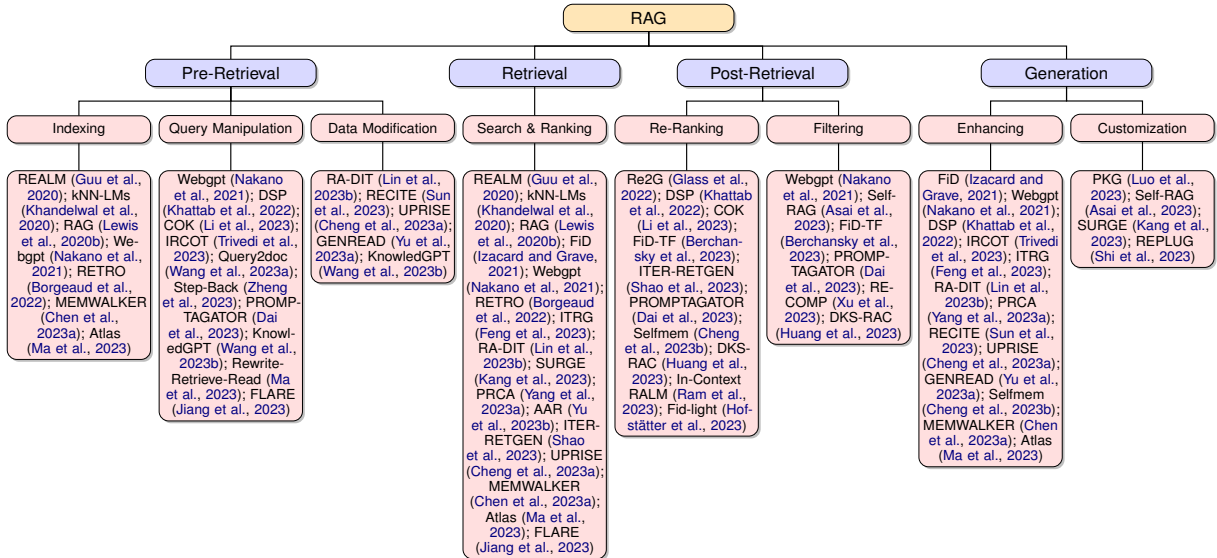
RAG

Pre-Retrieval

Retrieval

Post-Retrieval

Generation

Indexing

Query Manipulation

Data Modification

Search & Ranking

Re-Ranking

Filtering

Enhancing

Customization

REALM (Guu et al., 2020); kNN-LMs (Khandelwal et al., 2020); RAG (Lewis et al., 2020b); Webgpt (Nakano et al., 2021); RETRO (Borgeaud et al., 2022); MEMWALKER (Chen et al., 2023a); Atlas (Ma et al., 2023)

Webgpt (Nakano et al., 2021); DSP (Khattab et al., 2022); COK (Li et al., 2023); IRCOT (Trivedi et al., 2023); Query2doc (Wang et al., 2023a); Step-Back (Zheng et al., 2023); PROMPTAGATOR (Dai et al., 2023); KnowledGPT (Wang et al., 2023b); Rewrite-Retrieve-Read (Ma et al., 2023); FLARE (Jiang et al., 2023)

RA-DIT (Lin et al., 2023b); RECITE (Sun et al., 2023); UPRISE (Cheng et al., 2023a); GENREAD (Yu et al., 2023a); KnowledGPT (Wang et al., 2023b)

REALM (Guu et al., 2020); kNN-LMs (Khandelwal et al., 2020); RAG (Lewis et al., 2020b); FiD (Izacard and Grave, 2021); Webgpt (Nakano et al., 2021); RETRO (Borgeaud et al., 2022); ITRG (Feng et al., 2023); RA-DIT (Lin et al., 2023b); SURGE (Kang et al., 2023); PRCA (Yang et al., 2023a); AAR (Yu et al., 2023b); ITER-RETGEN (Shao et al., 2023); UPRISE (Cheng et al., 2023a); MEMWALKER (Chen et al., 2023a); Atlas (Ma et al., 2023); FLARE (Jiang et al., 2023)

Re2G (Glass et al., 2022); DSP (Khattab et al., 2022); COK (Li et al., 2023); FiD-TF (Berchansky et al., 2023); ITER-RETGEN (Shao et al., 2023); PROMPTAGATOR (Dai et al., 2023); Selfmem (Cheng et al., 2023b); DKS-RAC (Huang et al., 2023); In-Context RALM (Ram et al., 2023); Fid-light (Hofstätter et al., 2023)

Webgpt (Nakano et al., 2021); Self-RAG (Asai et al., 2023); FiD-TF (Berchansky et al., 2023); PROMPTAGATOR (Dai et al., 2023); RECOMP (Xu et al., 2023); DKS-RAC (Huang et al., 2023)

FiD (Izacard and Grave, 2021); Webgpt (Nakano et al., 2021); DSP (Khattab et al., 2022); IRCOT (Trivedi et al., 2023); ITRG (Feng et al., 2023); RA-DIT (Lin et al., 2023b); PRCA (Yang et al., 2023a); RECITE (Sun et al., 2023); UPRISE (Cheng et al., 2023a); GENREAD (Yu et al., 2023a); Selfmem (Cheng et al., 2023b); MEMWALKER (Chen et al., 2023a); Atlas (Ma et al., 2023)

PKG (Luo et al., 2023); Self-RAG (Asai et al., 2023); SURGE (Kang et al., 2023); REPLUG (Shi et al., 2023)